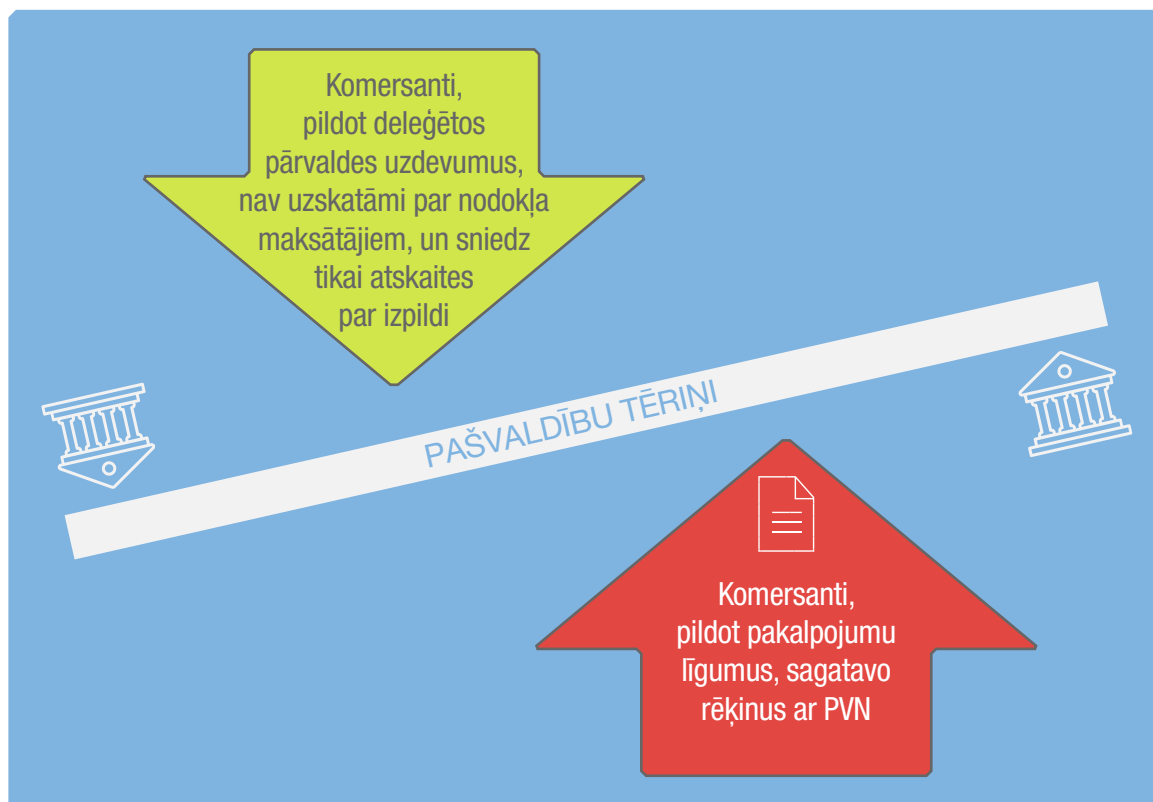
Komersanti, pildot deleģētos pārvaldes uzdevumus, nav uzskatāmi par nodokļa maksātājiem, un sniedz tikai atskaites par izpildi

PAŠVALDĪBU TĒRIŅI

Komersanti, pildot pakalpojumu līgumus, sagatavo rēķinus ar PVN